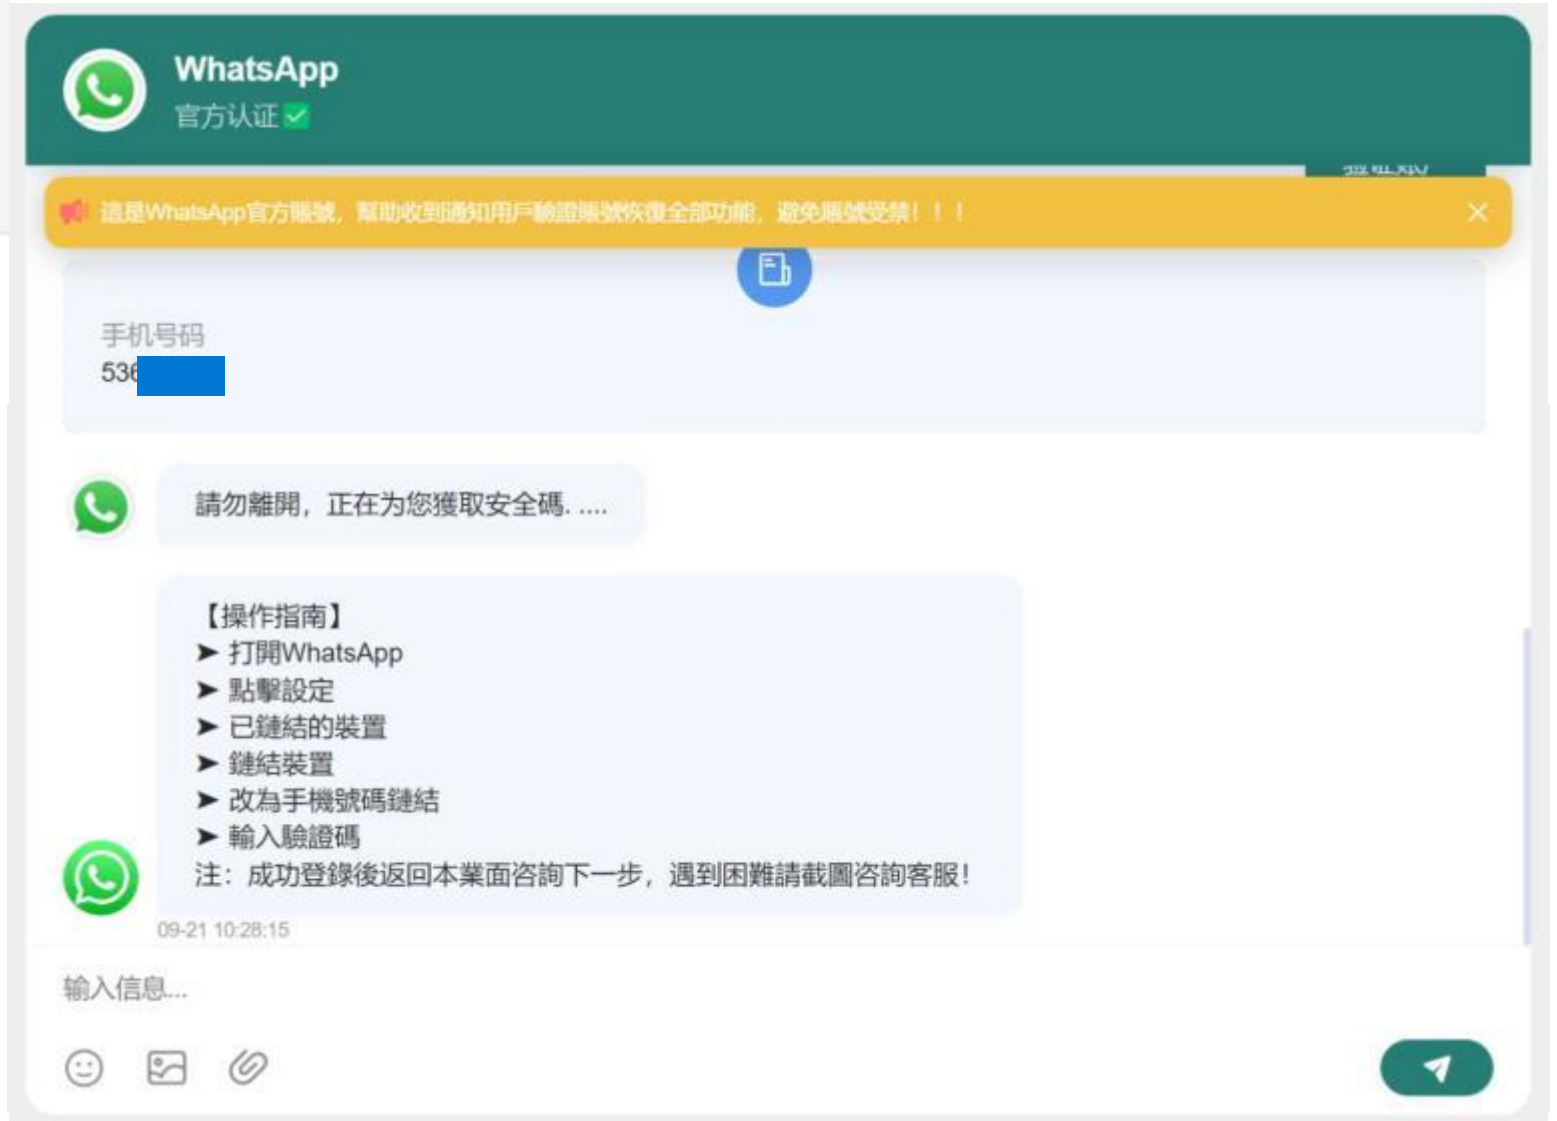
WhatsApp
官方认证

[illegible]

這是WhatsApp官方賬號，幫助收到通知用戶驗證賬號恢復全部功能，避免賬號受禁！！！

手机号码
536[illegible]

請勿離開，正在為您獲取安全碼. ....

【操作指南】
➤ 打開WhatsApp
➤ 點擊設定
➤ 已鏈結的裝置
➤ 鏈結裝置
➤ 改為手機號碼鏈結
➤ 輸入驗證碼
注：成功登錄後返回本業面咨詢下一步，遇到困難請截圖咨詢客服！

09-21 10:28:15

输入信息...